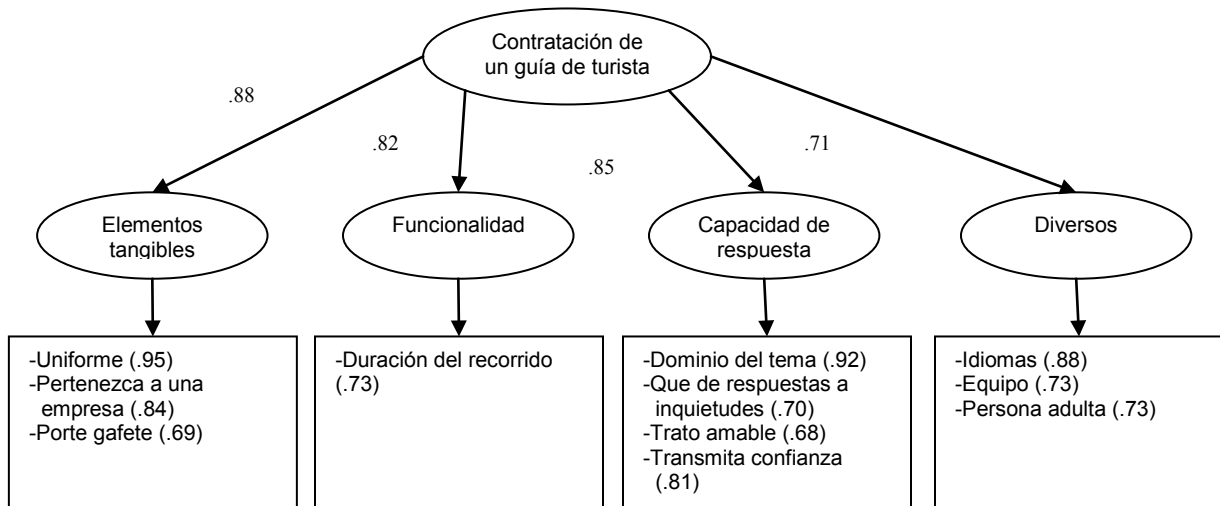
Contratación de un guía de turista

.88

.82

.85

.71

Elementos tangibles

Funcionalidad

Capacidad de respuesta

Diversos

-Uniforme (.95)
-Pertenezca a una empresa (.84)
-Porte gafete (.69)

-Duración del recorrido (.73)

-Dominio del tema (.92)
-Que de respuestas a inquietudes (.70)
-Trato amable (.68)
-Transmita confianza (.81)

-Idiomas (.88)
-Equipo (.73)
-Persona adulta (.73)